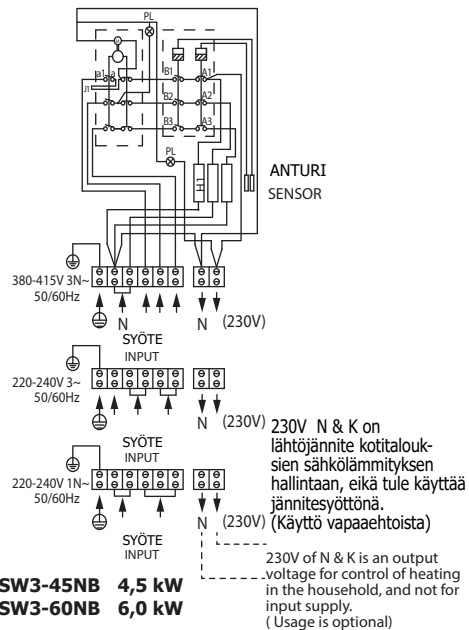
PL
B1
A1
J1
B1
B2
A2
B3
A3
PL
ANTURI
SENSOR

380-415V 3N~
50/60Hz
N
N (230V)
SYÖTE
INPUT

220-240V 3~
50/60Hz
N (230V)
SYÖTE
INPUT

230V N & K on lähtöjännite kotitalouksien sähkölämmityksen hallintaan, eikä tule käyttää jännitesyöttönä. (Käyttö vapaaehtoista)

220-240V 1N~
50/60Hz
N (230V)
SYÖTE
INPUT

230V of N & K is an output voltage for control of heating in the household, and not for input supply. ( Usage is optional)

SW3-45NB 4,5 kW
SW3-60NB 6,0 kW